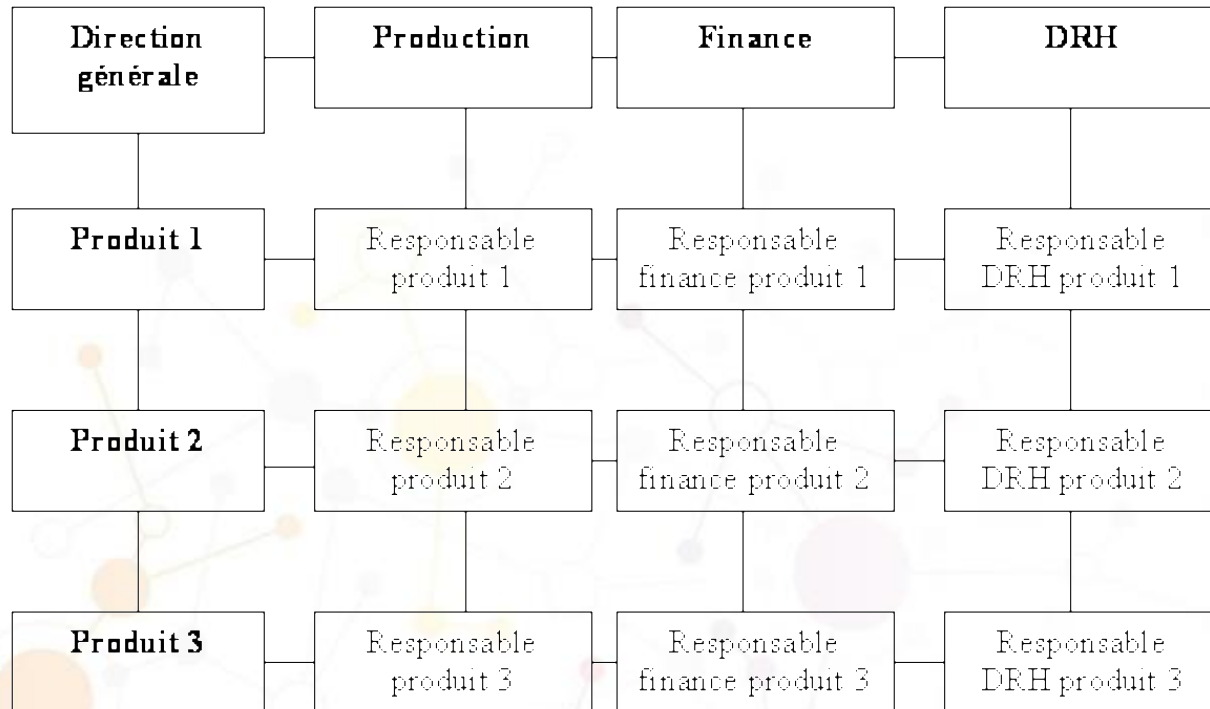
| Direction générale | Production | Finance | DRH |
|---|---|---|---|
| Produit 1 | Responsable produit 1 | Responsable finance produit 1 | Responsable DRH produit 1 |
| Produit 2 | Responsable produit 2 | Responsable finance produit 2 | Responsable DRH produit 2 |
| Produit 3 | Responsable produit 3 | Responsable finance produit 3 | Responsable DRH produit 3 |